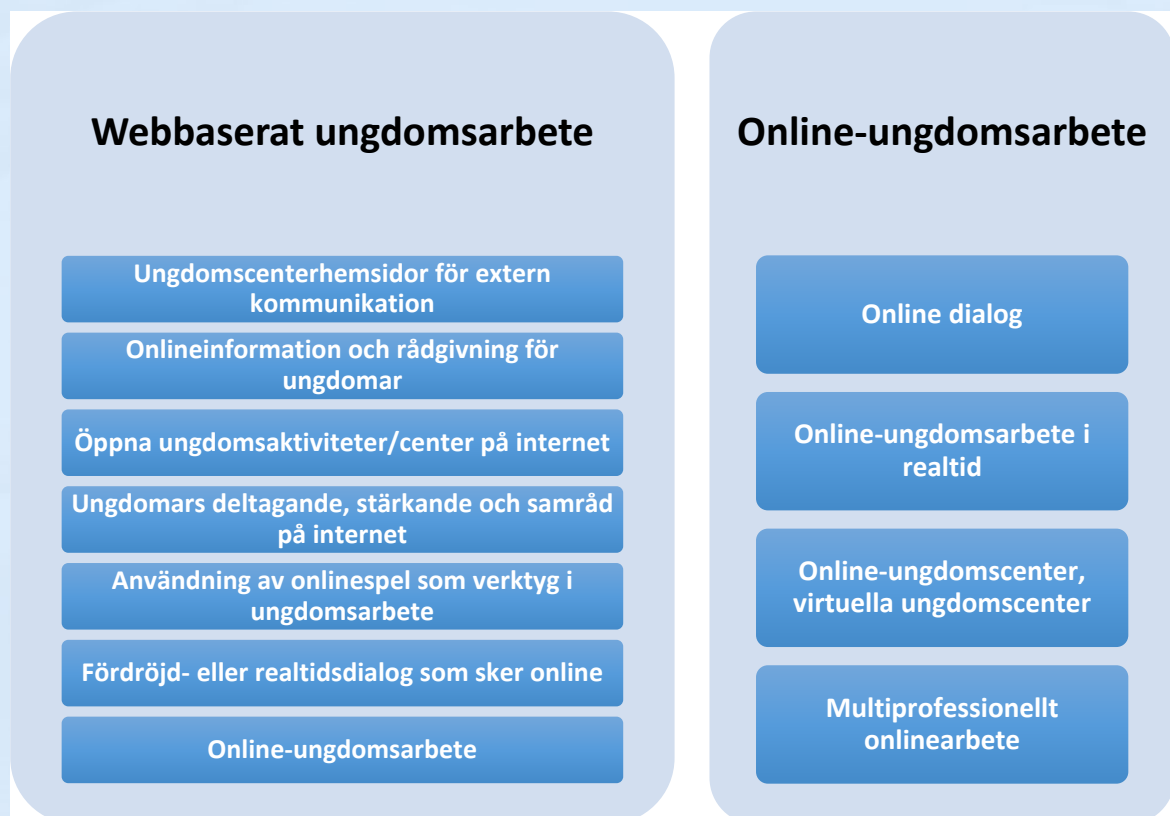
Webbaserat ungdomsarbete

Ungdomscenterhemsidor för extern kommunikation

Onlineinformation och rådgivning för ungdomar

Öppna ungdomsaktiviteter/center på internet

Ungdomars deltagande, stärkande och samråd på internet

Användning av onlinespel som verktyg i ungdomsarbete

Fördröjd- eller realtidsdialog som sker online

Online-ungdomsarbete

Online-ungdomsarbete

Online dialog

Online-ungdomsarbete i realtid

Online-ungdomscenter, virtuella ungdomscenter

Multiprofessionellt onlinearbete